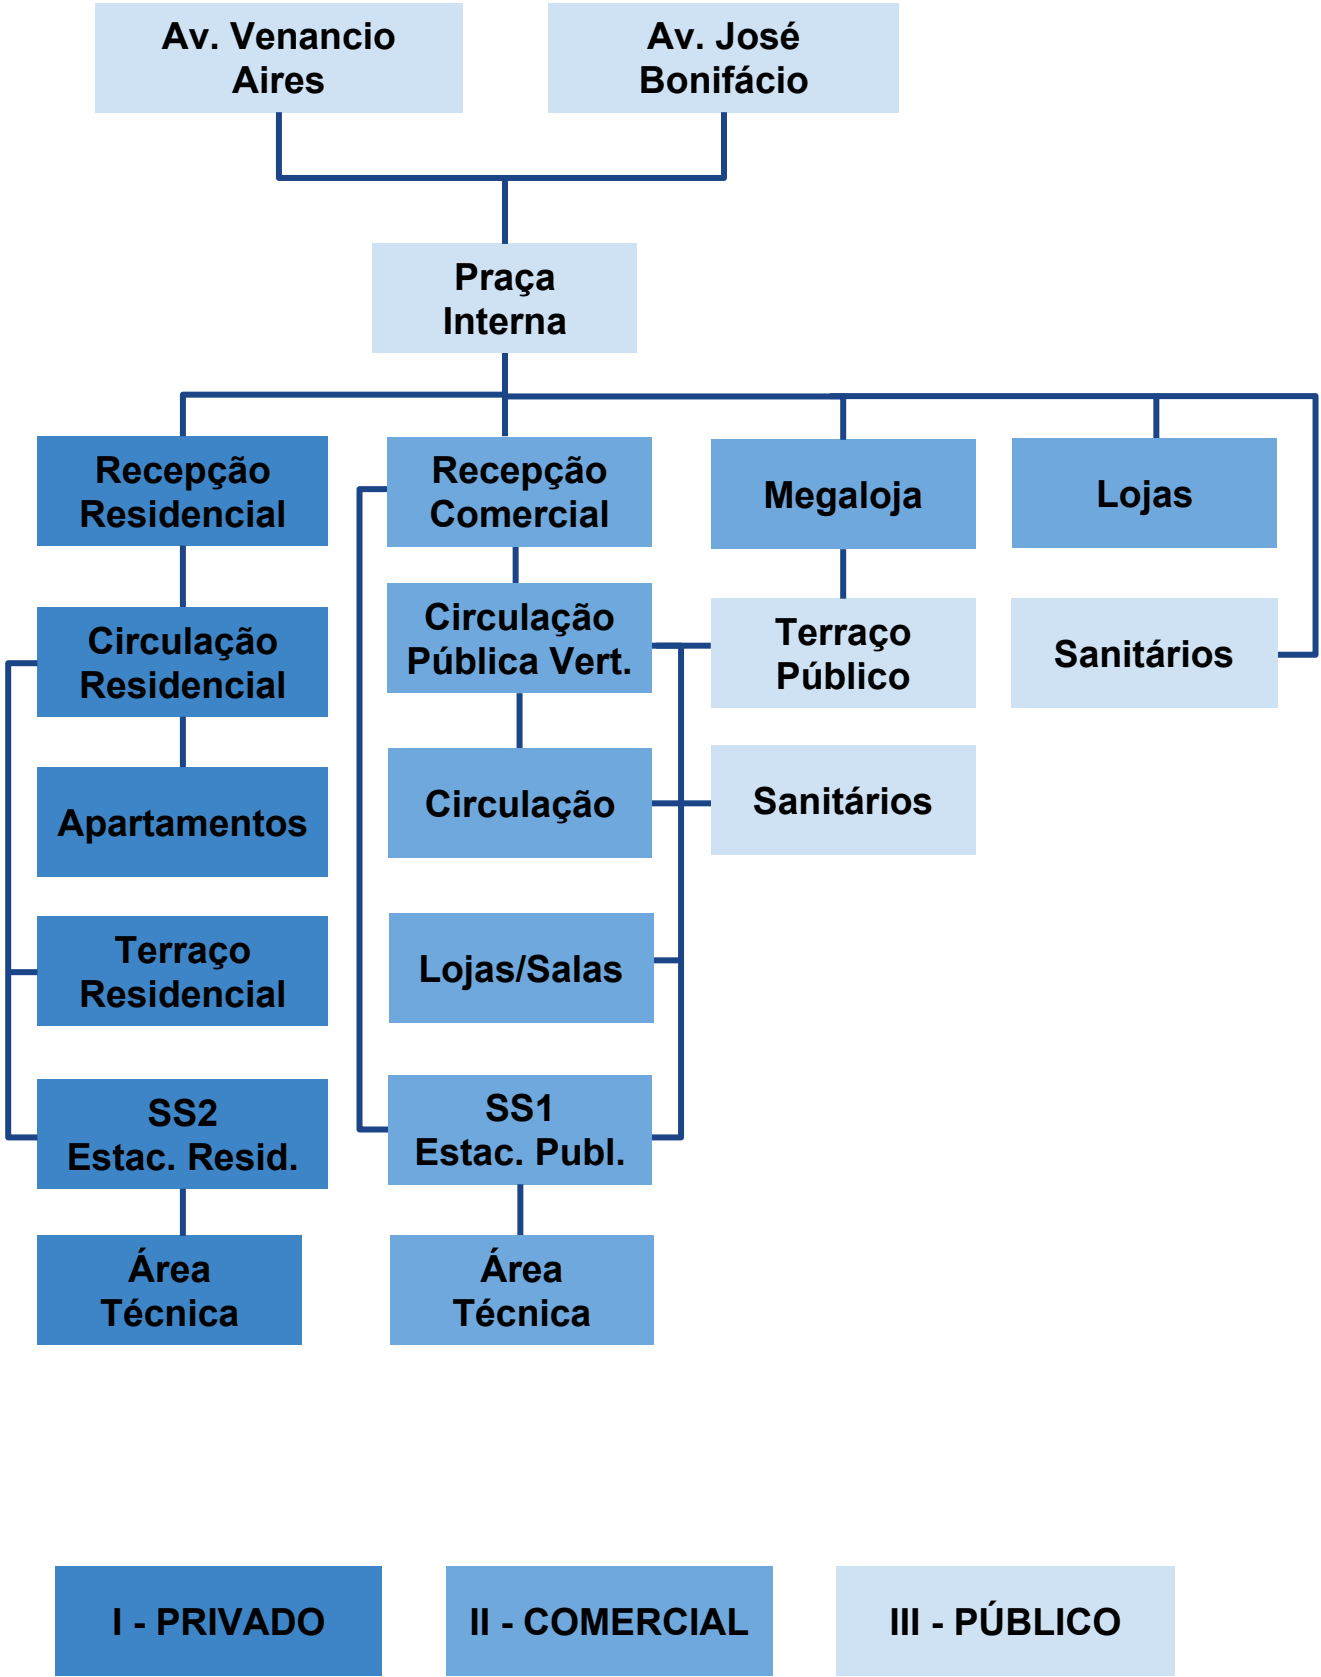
Av. Venancio Aires

Av. José Bonifácio

Praça Interna

Recepção Residencial

Recepção Comercial

Megaloja

Lojas

Circulação Residencial

Circulação Pública Vert.

Terraço Público

Sanitários

Apartamentos

Circulação

Sanitários

Terraço Residencial

Lojas/Salas

SS2 Estac. Resid.

SS1 Estac. Publ.

Área Técnica

Área Técnica

I - PRIVADO

II - COMERCIAL

III - PÚBLICO